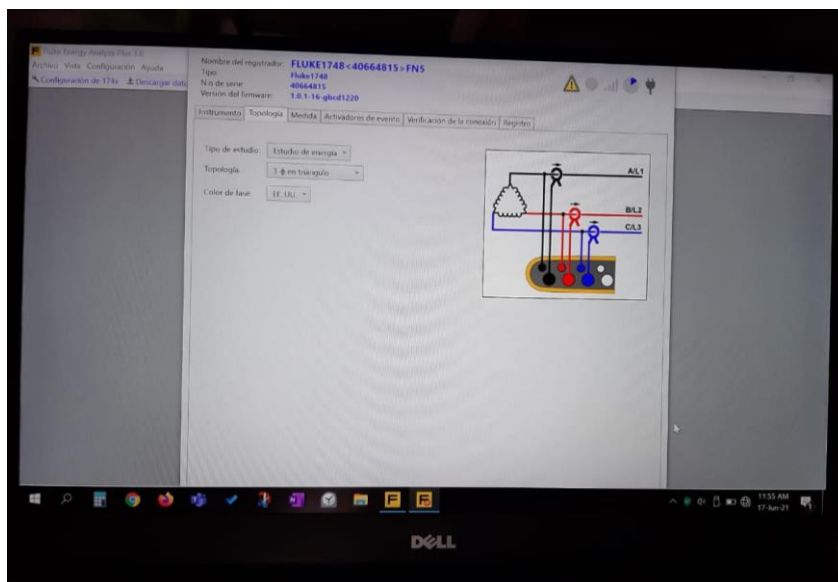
Fluke Energy Analyze Plus 1.6
Archivo Vista Configuración Ayuda
Configuración de 174x Descargar dato

Nombre del registrador: FLUKE1748<40664815>FNS
Tipo: Fluke1748
N.o de serie: 40664815
Versión del firmware: 1.0.1-16-gbcd1220

Instrumento | Topología | Medida | Activadores de evento | Verificación de la conexión | Registro

Tipo de estudio: Estudio de energía
Topología: 3 ϕ en triángulo
Color de fase: EE. UU.

A/L1
B/L2
C/L3

11:55 AM
17-Jun-21

DELL